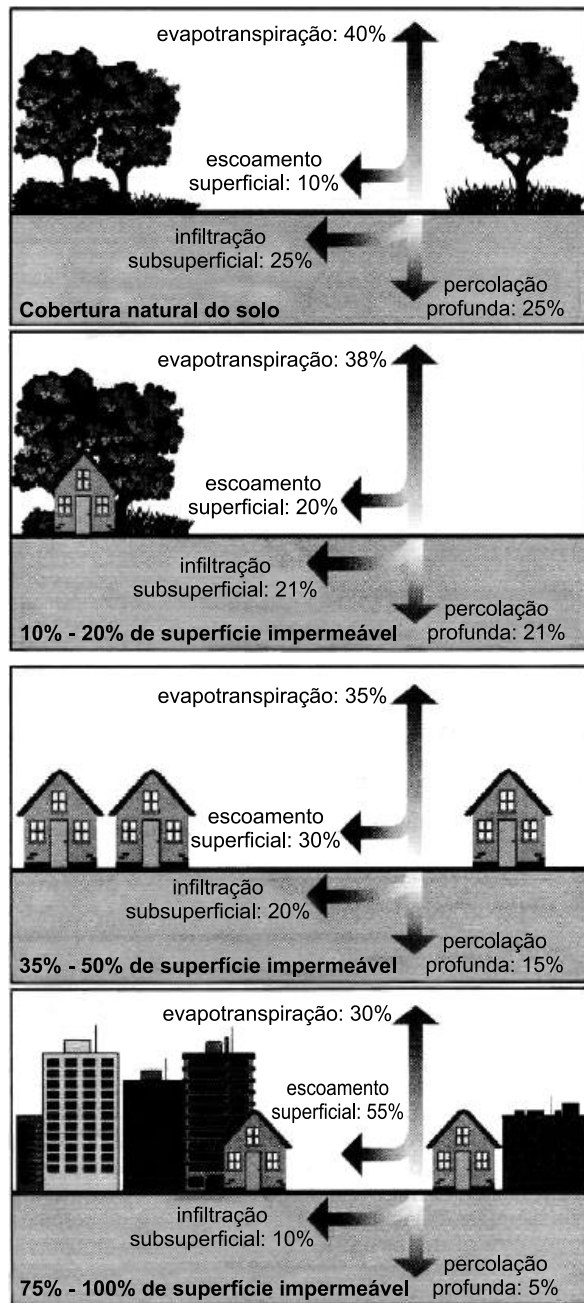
evapotranspiração: 40%

escoamento superficial: 10%

infiltração subsuperficial: 25%

percolação profunda: 25%

Cobertura natural do solo

evapotranspiração: 38%

escoamento superficial: 20%

infiltração subsuperficial: 21%

percolação profunda: 21%

10% - 20% de superfície impermeável

evapotranspiração: 35%

escoamento superficial: 30%

infiltração subsuperficial: 20%

percolação profunda: 15%

35% - 50% de superfície impermeável

evapotranspiração: 30%

escoamento superficial: 55%

infiltração subsuperficial: 10%

percolação profunda: 5%

75% - 100% de superfície impermeável